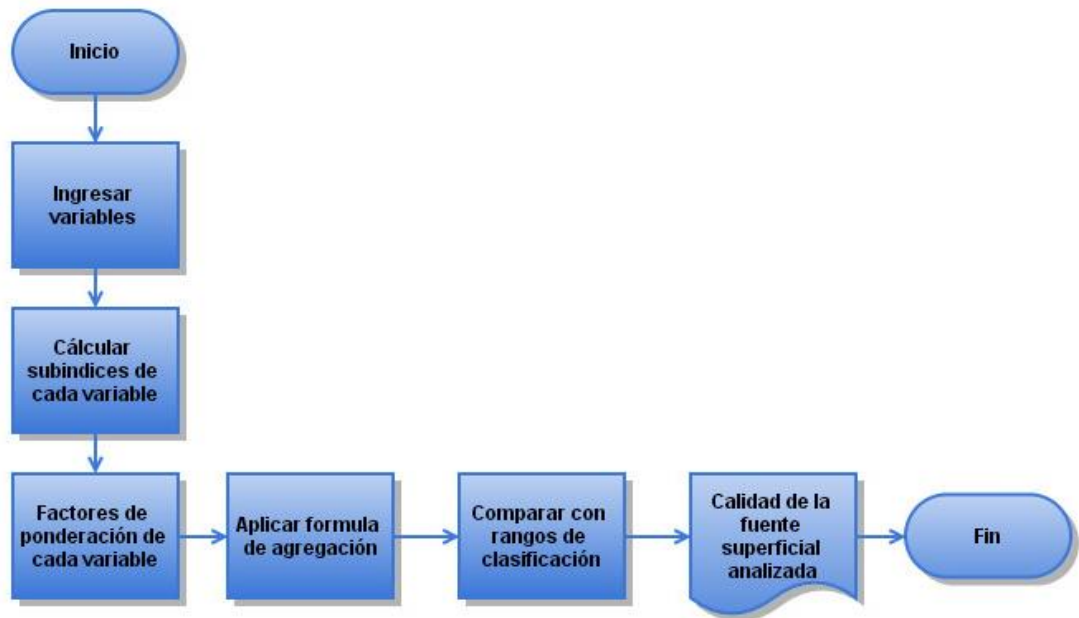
Inicio

Ingresar variables

Cálcular subindices de cada variable

Factores de ponderación de cada variable

Aplicar formula de agregación

Comparar con rangos de clasificación

Calidad de la fuente superficial analizada

Fin